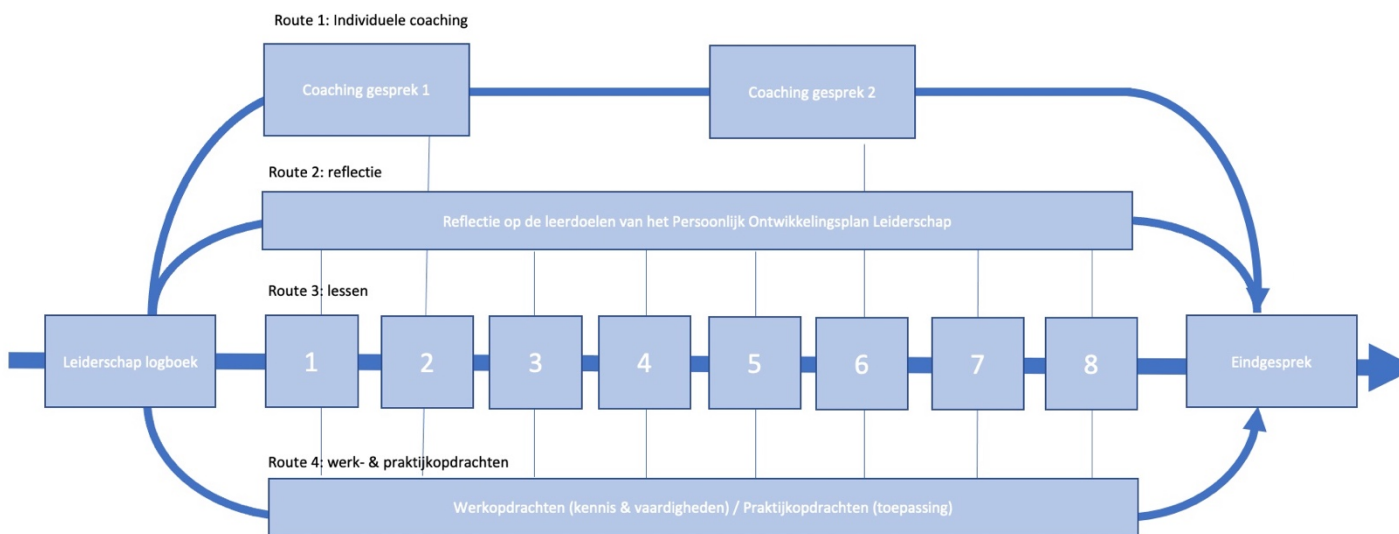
Route 1: Individuele coaching

Coaching gesprek 1

Coaching gesprek 2

Route 2: reflectie

Reflectie op de leerdoelen van het Persoonlijk Ontwikkelingsplan Leiderschap

Route 3: lessen

Leiderschap logboek

1

2

3

4

5

6

7

8

Eindgesprek

Route 4: werk- & praktijkopdrachten

Werkopdrachten (kennis & vaardigheden) / Praktijkopdrachten (toepassing)